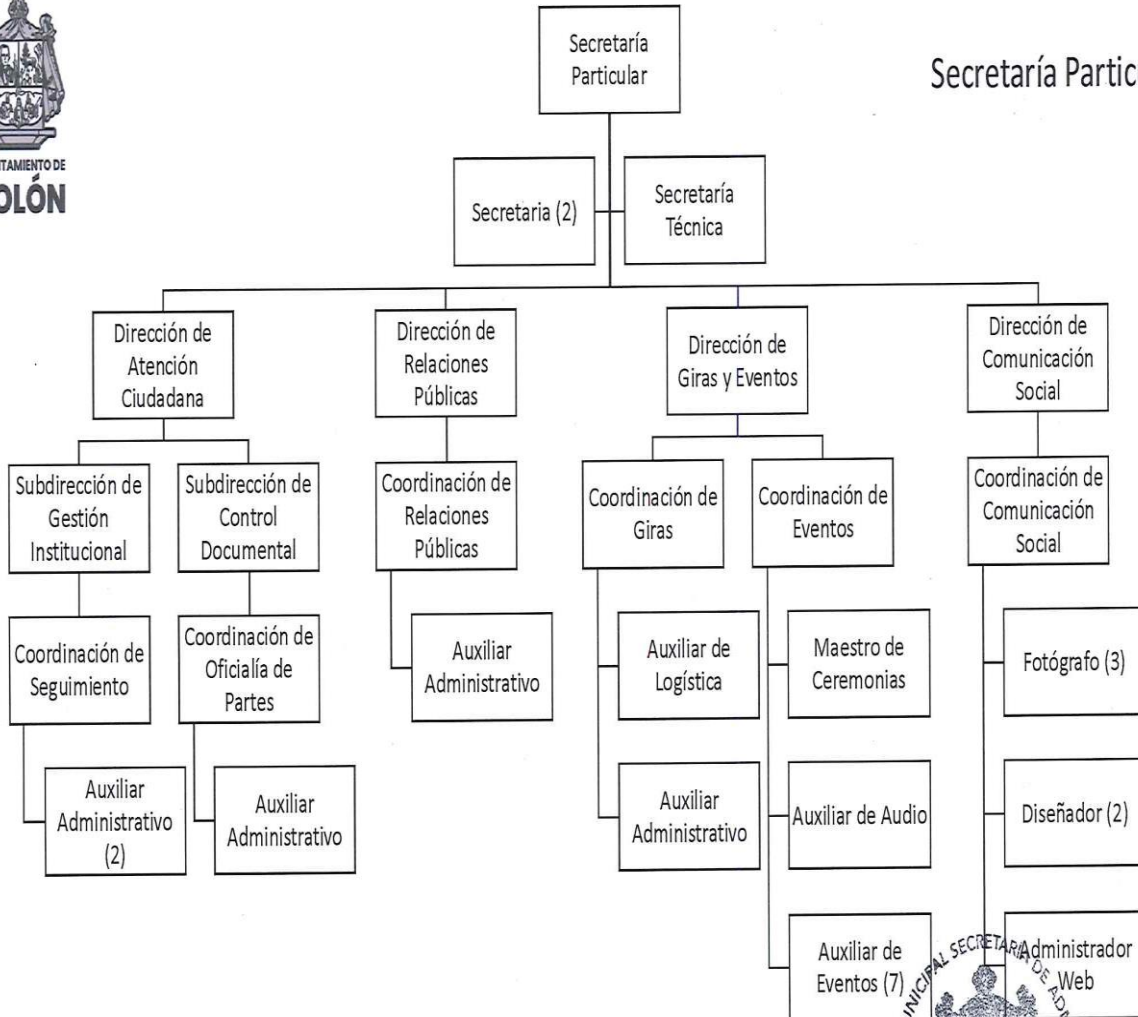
TAMIENTO DE
OLÓN

Secretaría Partic

Secretaría Particular

Secretaria (2)

Secretaría Técnica

Dirección de Atención Ciudadana

Subdirección de Gestión Institucional

Coordinación de Seguimiento

Auxiliar Administrativo (2)

Subdirección de Control Documental

Coordinación de Oficialía de Partes

Auxiliar Administrativo

Dirección de Relaciones Públicas

Coordinación de Relaciones Públicas

Auxiliar Administrativo

Dirección de Giras y Eventos

Coordinación de Giras

Auxiliar de Logística

Auxiliar Administrativo

Coordinación de Eventos

Maestro de Ceremonias

Auxiliar de Audio

Auxiliar de Eventos (7)

Dirección de Comunicación Social

Coordinación de Comunicación Social

Fotógrafo (3)

Diseñador (2)

Administrador Web

NICIPAL SECRETARÍA DE AD